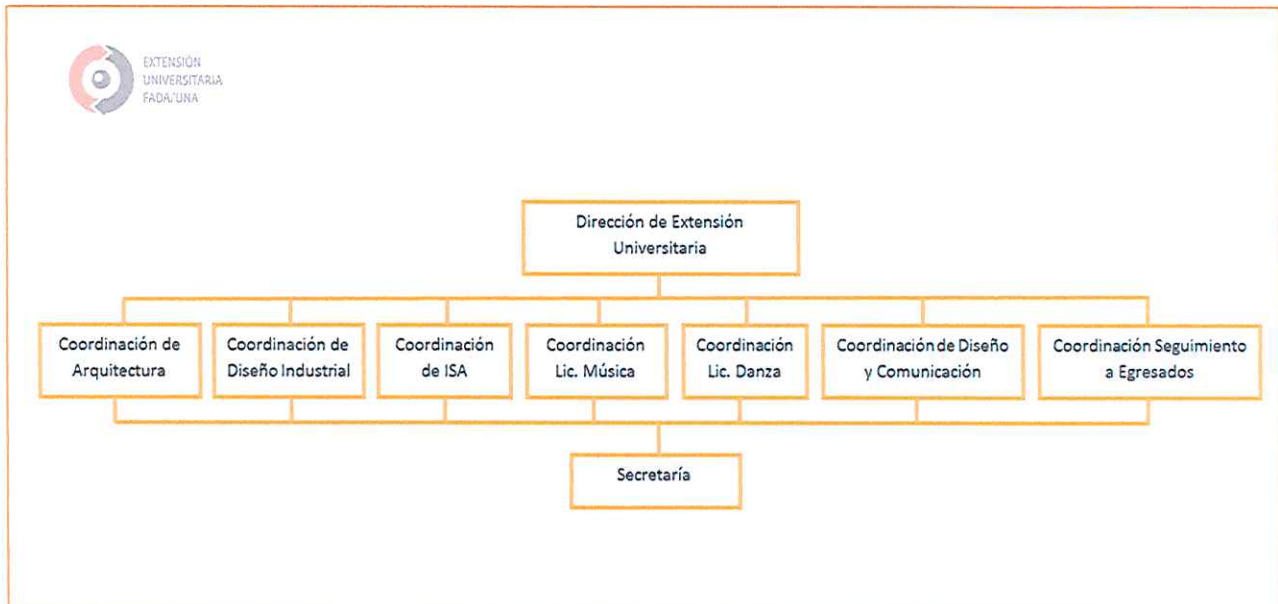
EXTENSIÓN
UNIVERSITARIA
FADA/UNA

Dirección de Extensión Universitaria

Coordinación de Arquitectura

Coordinación de Diseño Industrial

Coordinación de ISA

Coordinación Lic. Música

Coordinación Lic. Danza

Coordinación de Diseño y Comunicación

Coordinación Seguimiento a Egresados

Secretaría